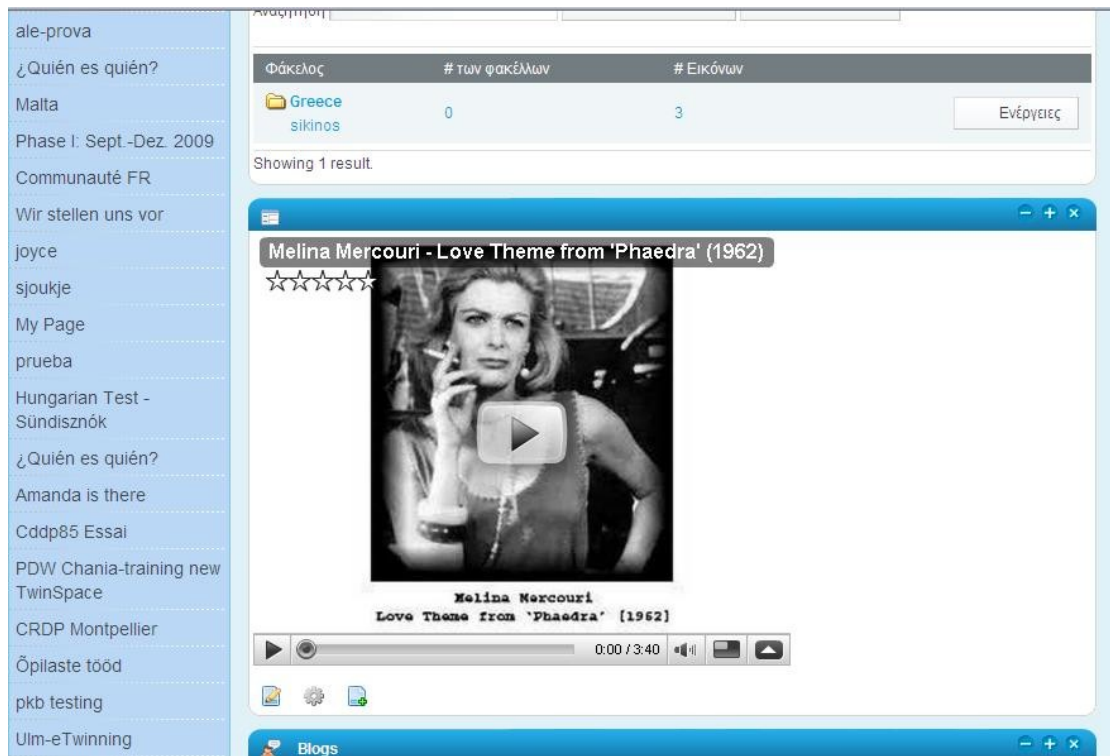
ale-prova
¿Quién es quién?
Malta
Phase I: Sept.-Dez. 2009
Communauté FR
Wir stellen uns vor
joyce
sjoukje
My Page
prueba
Hungarian Test - Sündisznók
¿Quién es quién?
Amanda is there
Cddp85 Essai
PDW Chania-training new TwinSpace
CRDP Montpellier
Õpilaste tööd
pkb testing
Ulm-eTwinning

Αναζήτηση

| Φάκελος | # των φακέλλων | # Εικόνων | |
|---|---|---|---|
| Greece sikinos | 0 | 3 | Ενέργειες |

Showing 1 result.

Melina Mercouri - Love Theme from 'Phaedra' (1962)

Melina Mercouri
Love Theme from 'Phaedra' [1962]

0:00 / 3:40

Blogs